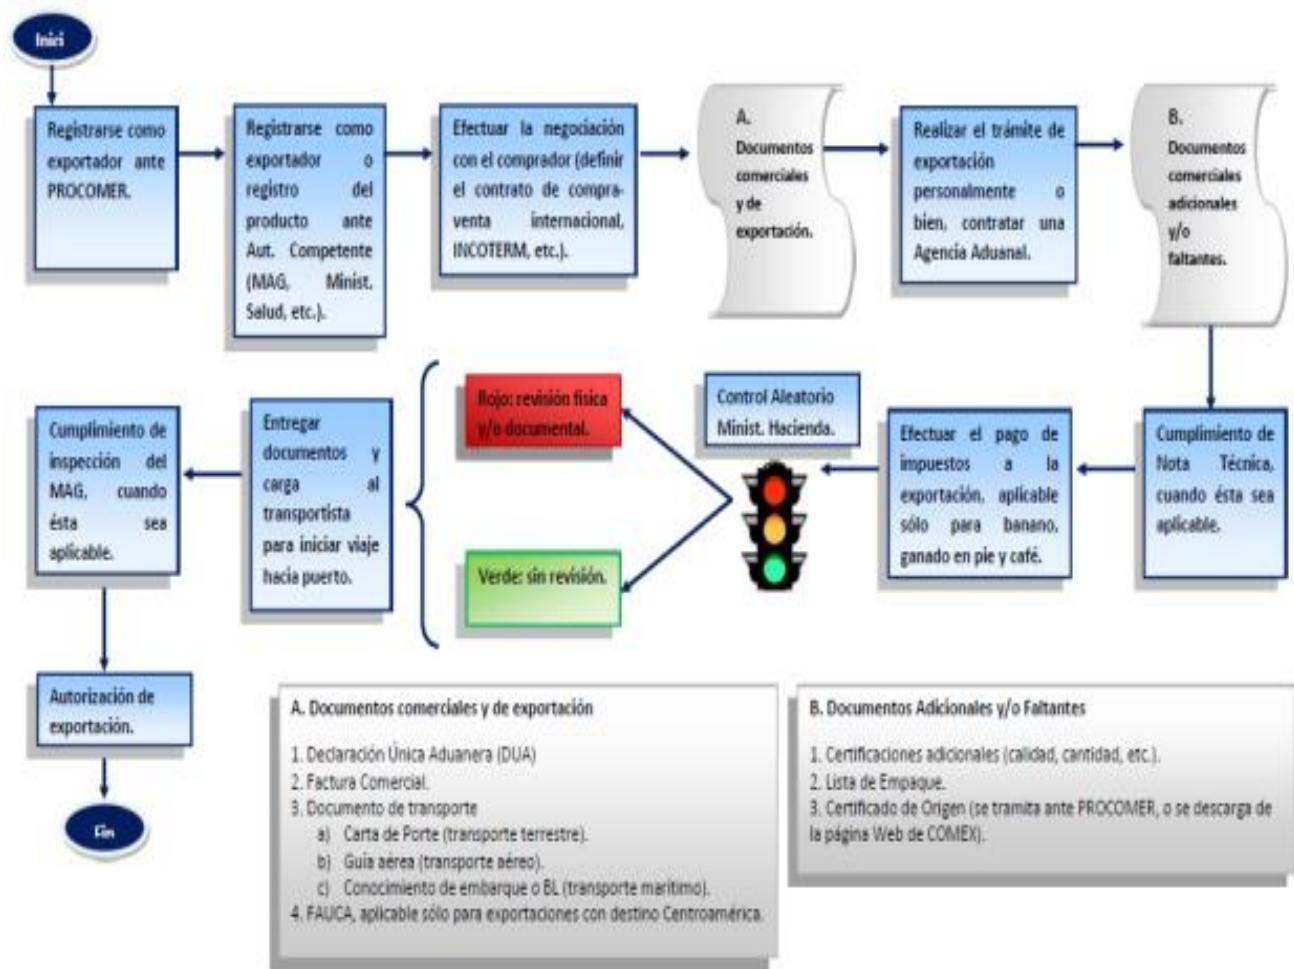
Inici

Registrarse como exportador ante PROCOMER.

Registrarse como exportador o registro del producto ante Aut. Competente (MAG, Minist. Salud, etc.).

Efectuar la negociación con el comprador (definir el contrato de compra-venta internacional, INCOTERM, etc.).

A. Documentos comerciales y de exportación.

Realizar el trámite de exportación personalmente o bien, contratar una Agencia Aduanal.

B. Documentos comerciales adicionales y/o faltantes.

Cumplimiento de Nota Técnica, cuando ésta sea aplicable.

Efectuar el pago de impuestos a la exportación, aplicable sólo para banano, ganado en pie y café.

Control Aleatorio Minist. Hacienda.

Rojo: revisión física y/o documental.

Verde: sin revisión.

Entregar documentos y carga al transportista para iniciar viaje hacia puerto.

Cumplimiento de inspección del MAG, cuando ésta sea aplicable.

Autorización de exportación.

Fin

A. Documentos comerciales y de exportación

1. Declaración Única Aduanera (DUA)
2. Factura Comercial.
3. Documento de transporte
a) Carta de Porte (transporte terrestre).
b) Guía aérea (transporte aéreo).
c) Conocimiento de embarque o BL (transporte marítimo).
4. FAUCA, aplicable sólo para exportaciones con destino Centroamérica.

B. Documentos Adicionales y/o Faltantes

1. Certificaciones adicionales (calidad, cantidad, etc.).
2. Lista de Empaque.
3. Certificado de Origen (se tramita ante PROCOMER, o se descarga de la página Web de COMEX).